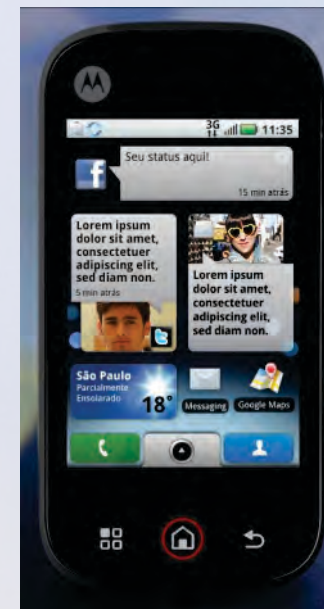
3G 11:35

Seu status aqui!

15 min atrás

Lorem ipsum dolor sit amet, consectetuer adipiscing elit, sed diam non.

5 min atrás

Lorem ipsum dolor sit amet, consectetuer adipiscing elit, sed diam non.

São Paulo
Parcialmente Ensolarado
18°

Messaging

Google Maps